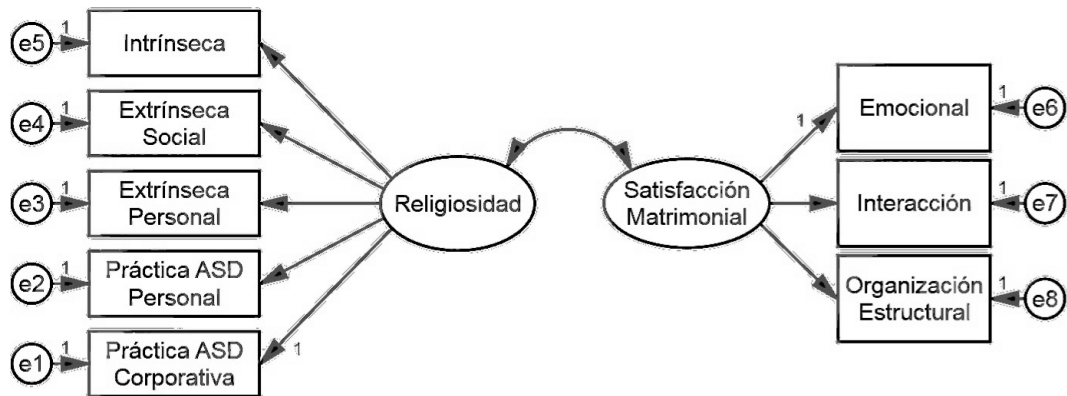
e5 1 Intrínseca

e4 1 Extrínseca Social

e3 1 Extrínseca Personal

e2 1 Práctica ASD Personal

e1 1 Práctica ASD Corporativa

1

Religiosidad

Satisfacción Matrimonial

1

Emocional 1 e6

Interacción 1 e7

Organización Estructural 1 e8